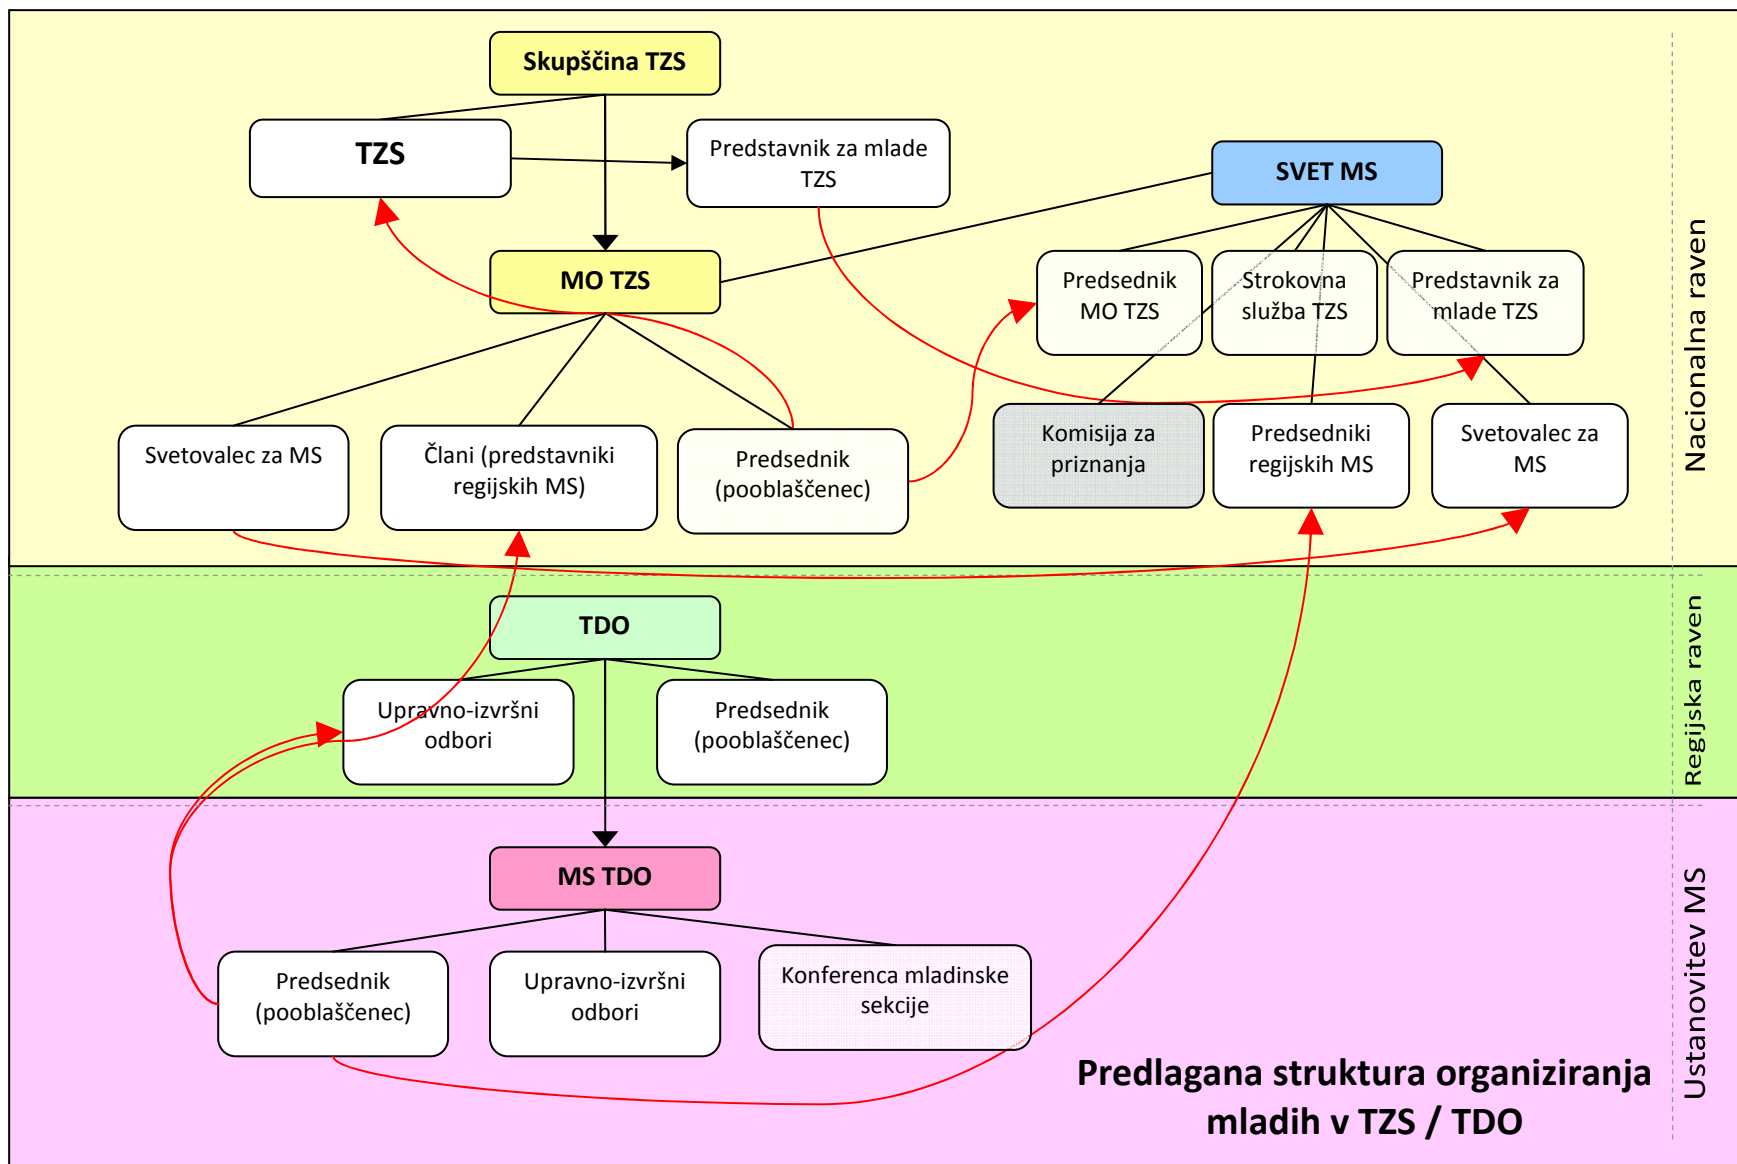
Skupščina TZS

TZS

Predstavnik za mlade TZS

SVET MS

MO TZS

Predsednik MO TZS

Strokovna služba TZS

Predstavnik za mlade TZS

Komisija za priznanja

Predsedniki regijskih MS

Svetovalec za MS

Svetovalec za MS

Člani (predstavniki regijskih MS)

Predsednik (pooblaščenec)

Nacionalna raven

TDO

Upravno-izvršni odbori

Predsednik (pooblaščenec)

Regijska raven

MS TDO

Predsednik (pooblaščenec)

Upravno-izvršni odbori

Konferenca mladinske sekcije

Ustanovitev MS

Predlagana struktura organiziranja mladih v TZS / TDO